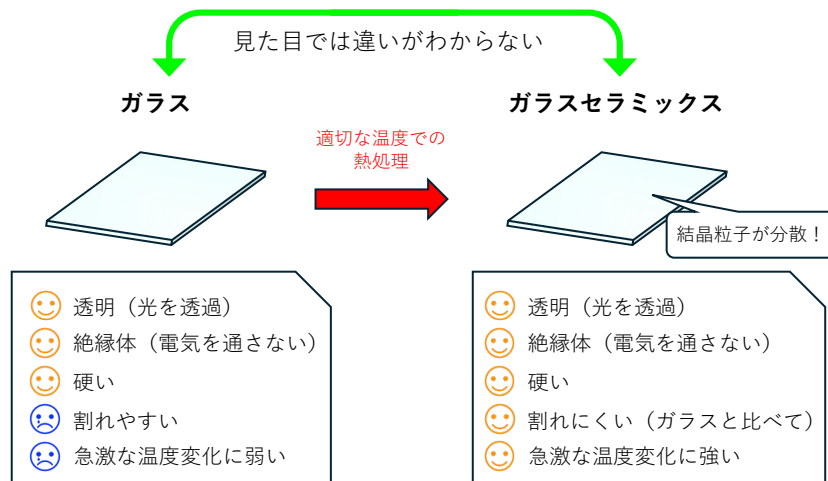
見た目では違いがわからない

ガラス

ガラスセラミックス

適切な温度での
熱処理

結晶粒子が分散！

透明（光を透過）
絶縁体（電気を通さない）
硬い
割れやすい
急激な温度変化に弱い

透明（光を透過）
絶縁体（電気を通さない）
硬い
割れにくい（ガラスと比べて）
急激な温度変化に強い